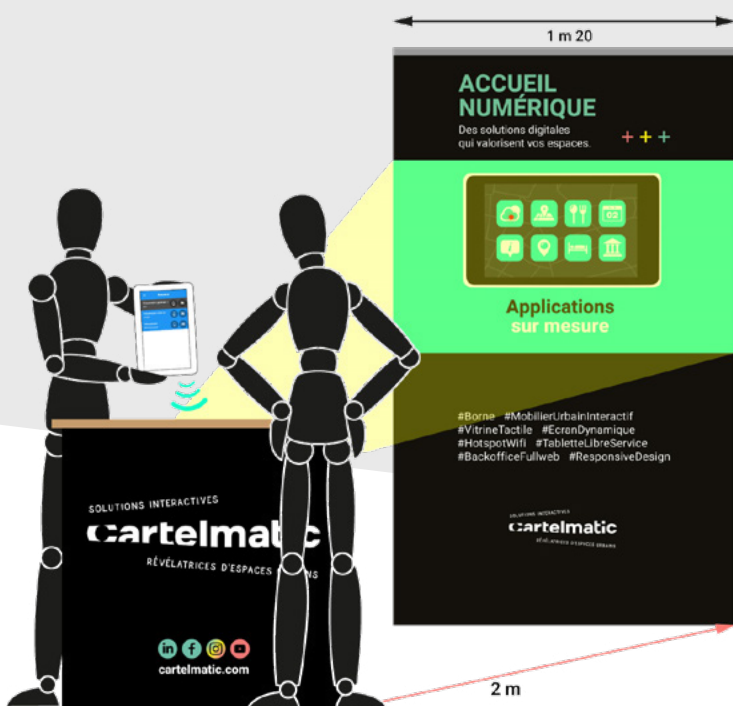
1 m 20

ACCUEIL NUMÉRIQUE

Des solutions digitales qui valorisent vos espaces.

+++

Applications sur mesure

#Borne #MobilierUrbainInteractif #VitrineTactile #EcranDynamique #HotspotWifi #TabletteLibreService #BackofficeFullweb #ResponsiveDesign

SOLUTIONS INTERACTIVES
cartelmatic
RÉVÉLATRICES D'ESPACES URBAINS

SOLUTIONS INTERACTIVES
cartelmatic
RÉVÉLATRICES D'ESPACES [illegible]

cartelmatic.com

2 m